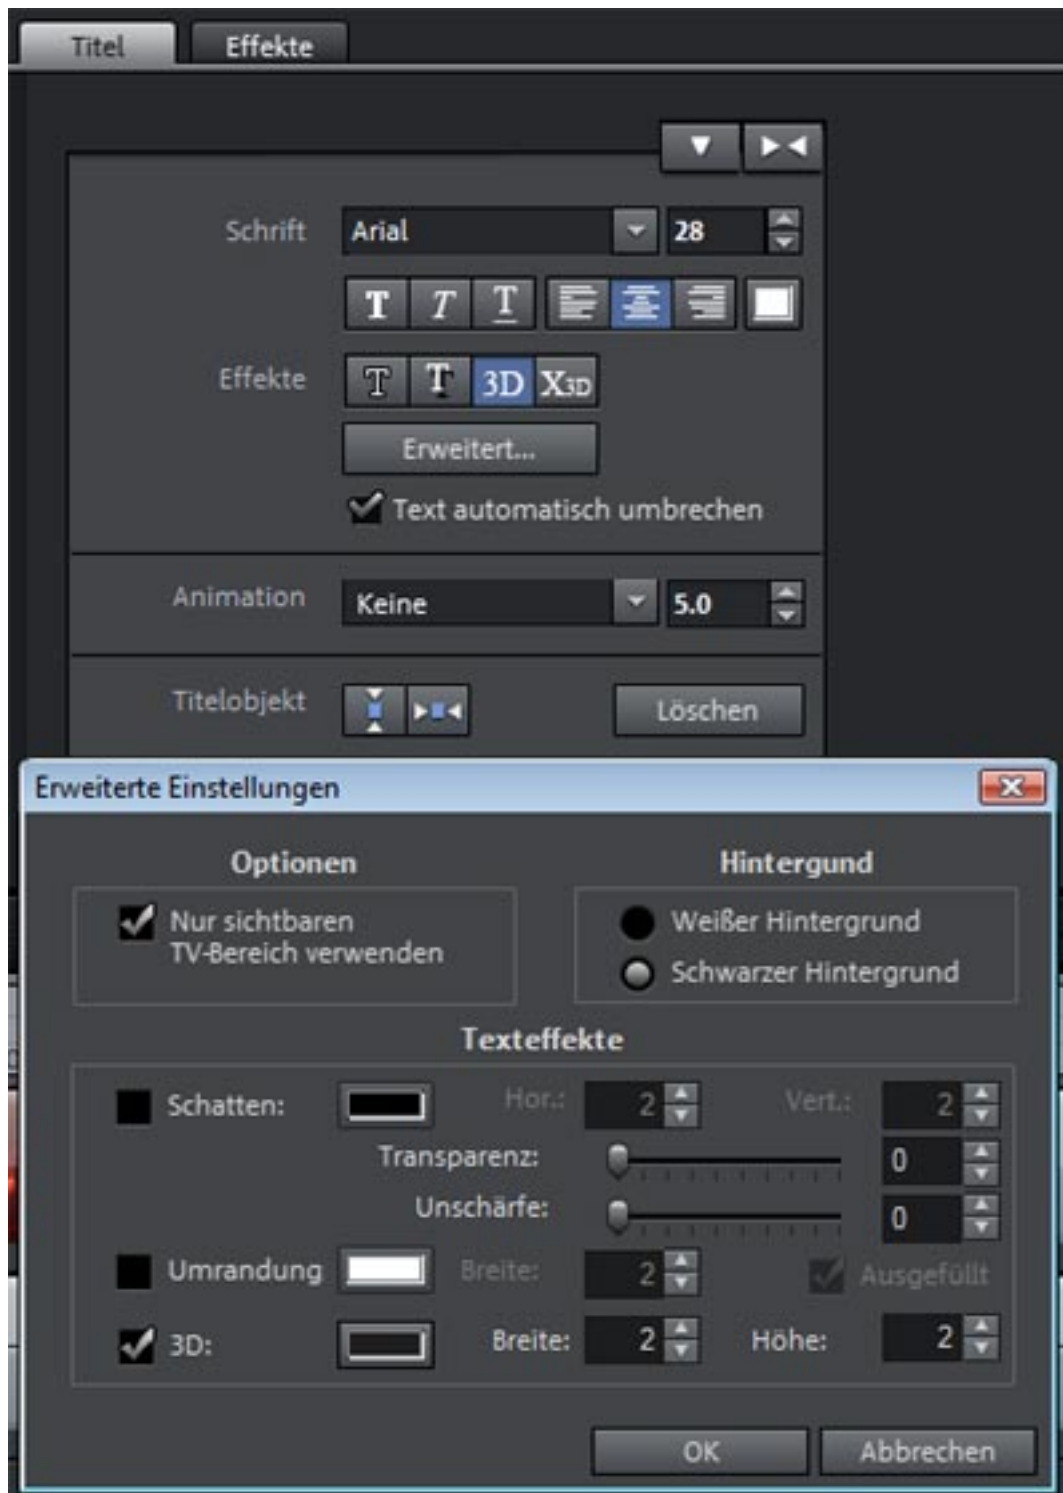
Titel
Effekte

Schrift
Arial
28

T T T

Effekte
T T 3D X3D

Erweitert...

Text automatisch umbrechen

Animation
Keine
5.0

Titelobjekt
Löschen

Erweiterte Einstellungen

Optionen
Nur sichtbaren TV-Bereich verwenden

Hintergund
Weißer Hintergrund
Schwarzer Hintergrund

Texteffekte

Schatten:
Hor.:
2
Vert.:
2
Transparenz:
0
Unschärfe:
0

Umrandung
Breite:
2
Ausgefüllt

3D:
Breite:
2
Höhe:
2

OK
Abbrechen